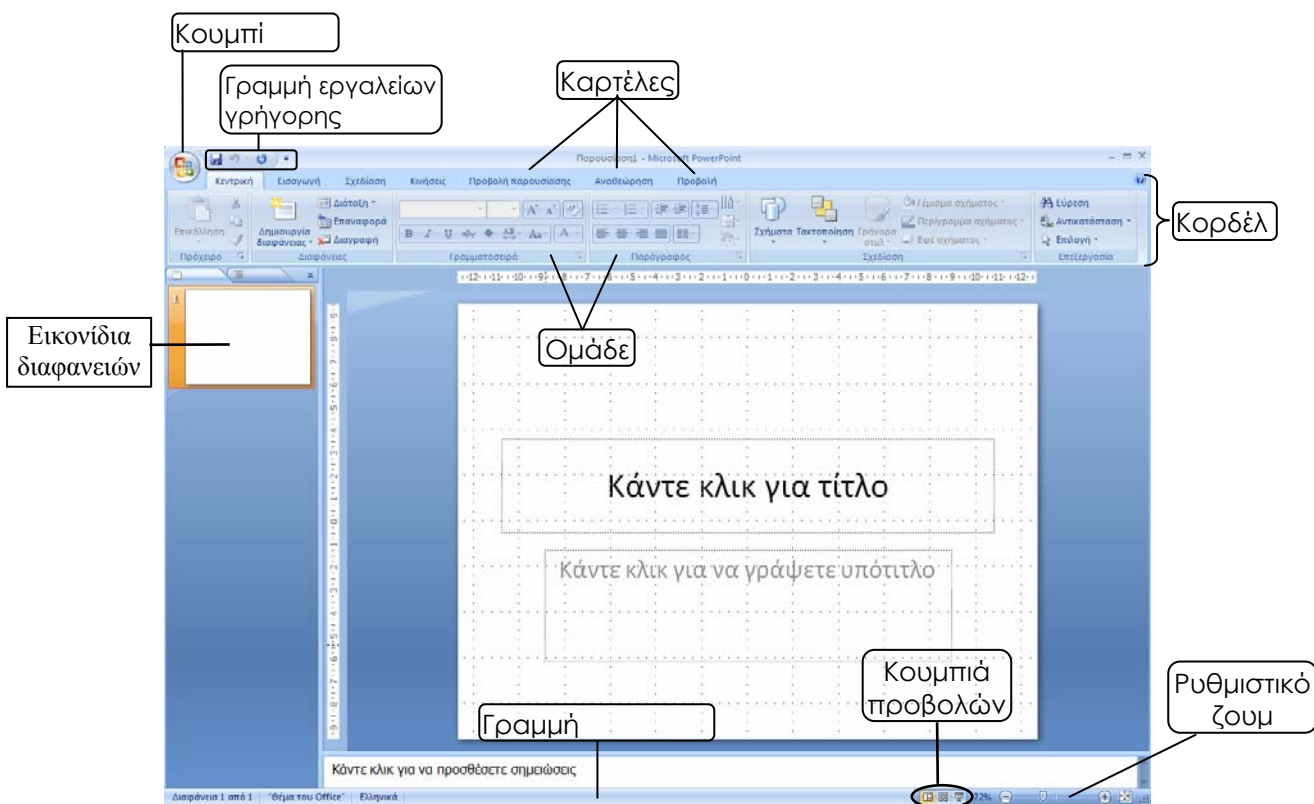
Κουμπί

Γραμμή εργαλείων γρήγορης

Καρτέλες

Παρουσίαση1 - Microsoft PowerPoint

Κεντρική Εισαγωγή Σχεδίαση Κινήσεις Προβολή παρουσίασης Αναθεώρηση Προβολή

Επικόλληση Πρόχειρο

Δημιουργία διαφάνειας Διάταξη Επαναφορά Διαγραφή Διαφάνειες

Γραμματοσειρά

Παράγραφος

Σχήματα Τακτοποίηση Γρήγορα στυλ Γέμισμα σχήματος Περίγραμμα σχήματος Εφέ σχήματος Σχεδίαση

Εύρεση Αντικατάσταση Επιλογή Επεξεργασία

Κορδέλ

Εικονίδια διαφανειών

Ομάδε

Κάντε κλικ για τίτλο

Κάντε κλικ για να γράψετε υπότιτλο

Κουμπιά προβολών

Ρυθμιστικό ζουμ

Γραμμή

Κάντε κλικ για να προσθέσετε σημειώσεις

Διαφάνεια 1 από 1 "Θέμα του Office" Ελληνικά 72%